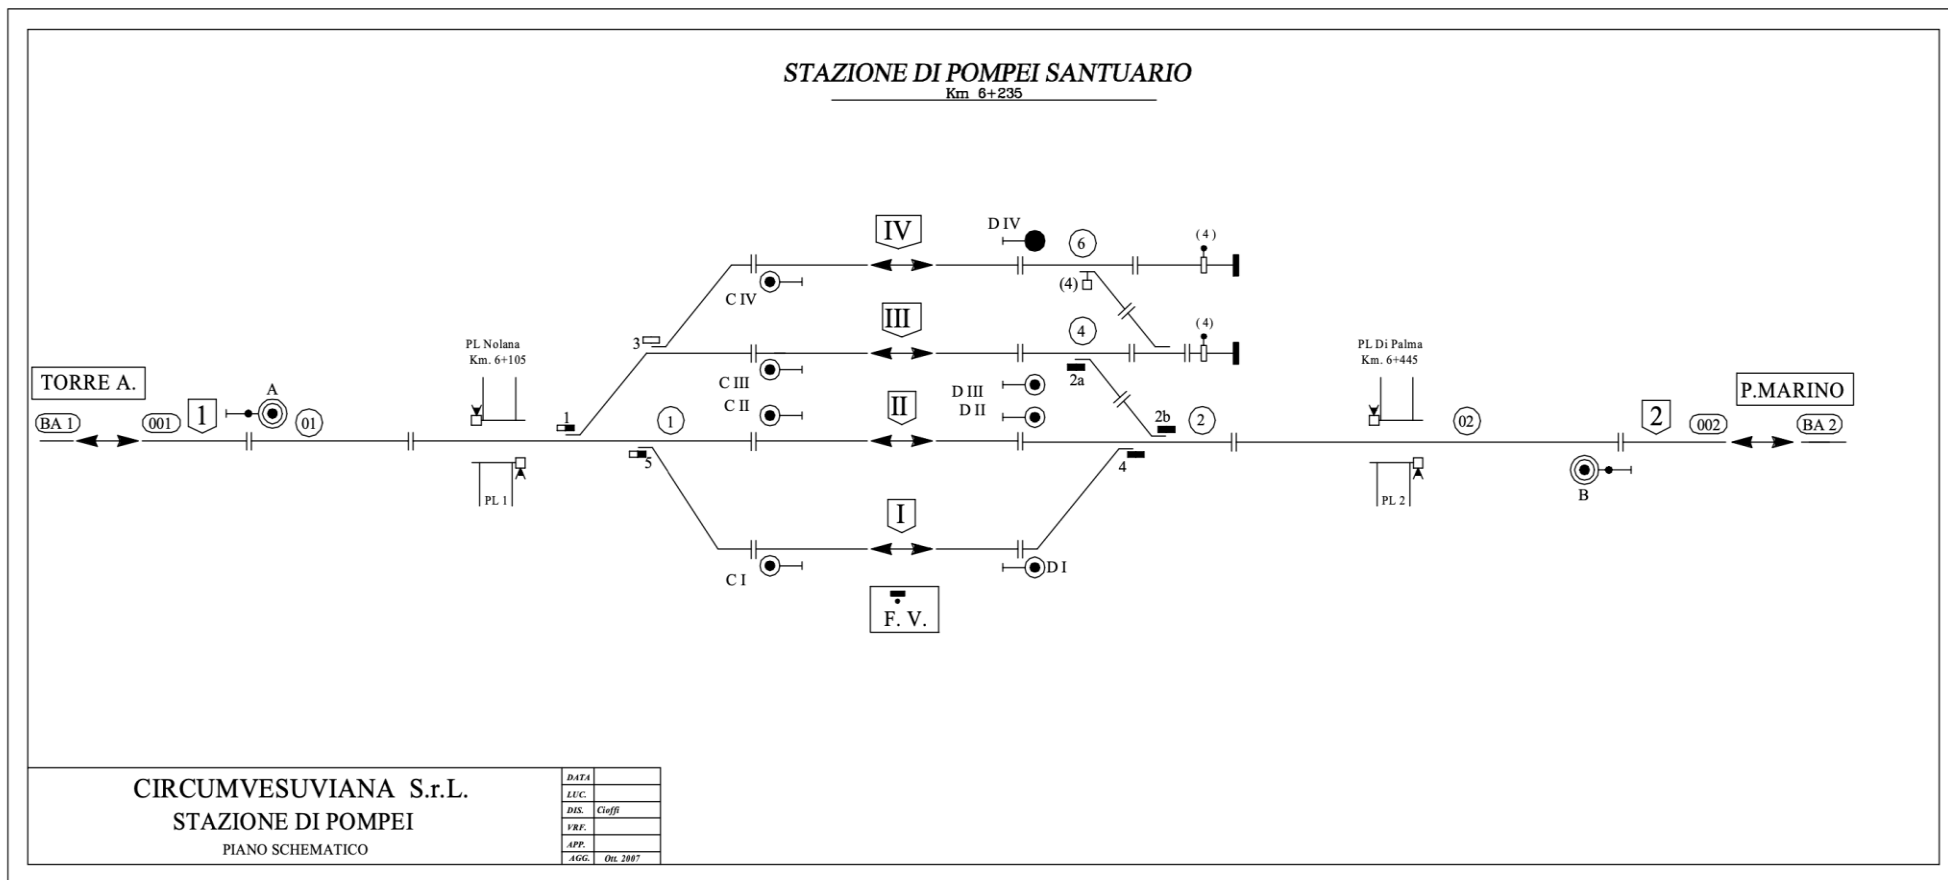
STAZIONE DI POMPEI SANTUARIO
Km 6+235

IV
D IV
6
(4)
C IV
(4)
III
4
(4)
3
C III
2a
PL Nolana
Km. 6+105
PL Di Palma
Km. 6+445
TORRE A.
P.MARINO
A
D III
D II
C II
II
BA 1
001
1
01
1
1
2b
2
02
2
002
BA 2
5
4
PL 1
PL 2
B
I
C I
D I
F. V.

CIRCUMVESUVIANA S.r.L.
STAZIONE DI POMPEI
PIANO SCHEMATICO

| DATA | |
|---|---|
| LUC. | |
| DIS. | Cioffi |
| VRF. | |
| APP. | |
| AGG. | Ott. 2007 |